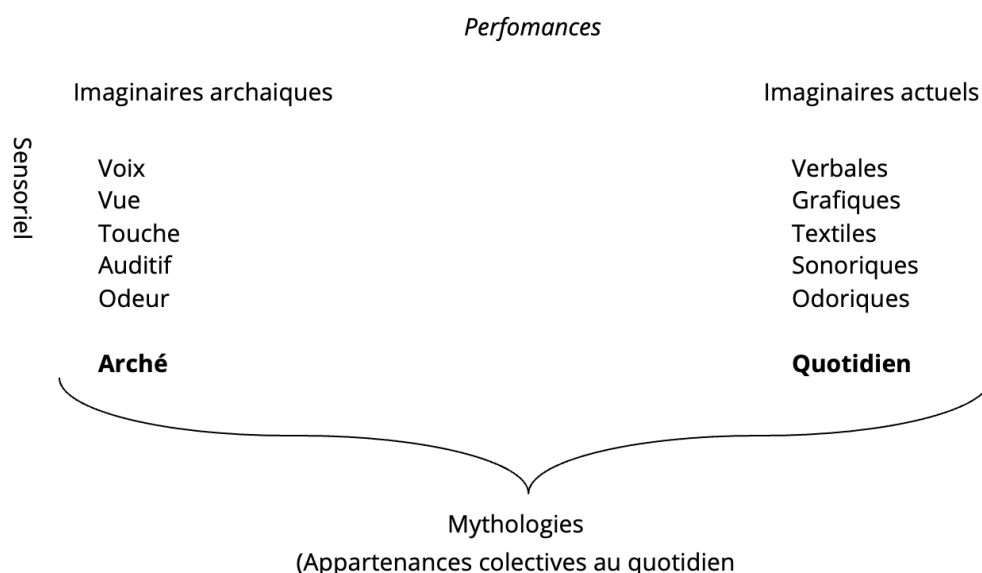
*Perfomances*

Imaginaires archaiques

Imaginaires actuels

Sensoriel

Voix
Vue
Touche
Auditif
Odeur

**Arché**

Verbales
Grafiques
Textiles
Sonoriques
Odoriques

**Quotidien**

Mythologies
(Appartenances colectives au quotidien